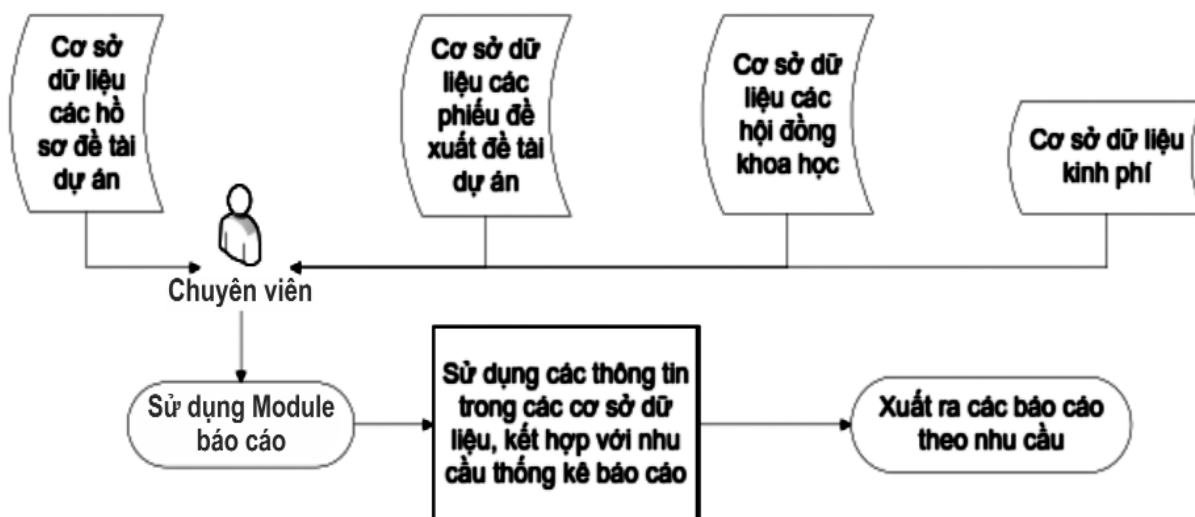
Cơ sở dữ liệu các hồ sơ đề tài dự án

Cơ sở dữ liệu các phiếu đề xuất đề tài dự án

Cơ sở dữ liệu các hội đồng khoa học

Cơ sở dữ liệu kinh phí

Chuyên viên

Sử dụng Module báo cáo

Sử dụng các thông tin trong các cơ sở dữ liệu, kết hợp với nhu cầu thống kê báo cáo

Xuất ra các báo cáo theo nhu cầu